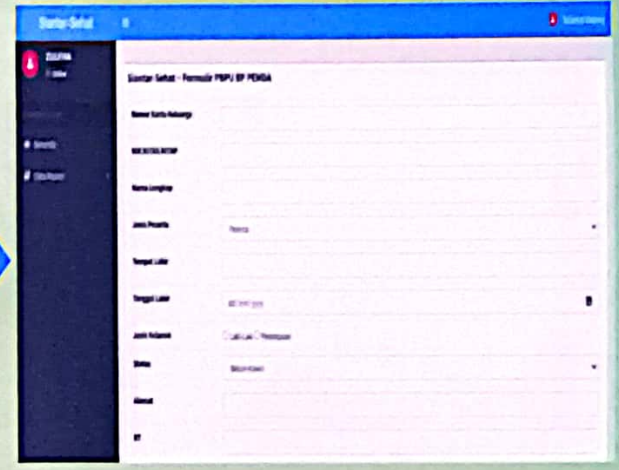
Siantar Sehat

ZULFAN

Beranda

Data Master

Selamat datang

Siantar Sehat - Formulir PBPU BP PEMDA

Nomor Kartu Keluarga

NIK/KITAS/KITAP

Nama Lengkap

Jenis Peserta

Pemda

Tempat Lahir

Tanggal Lahir

dd-mm-yyyy

Jenis Kelamin

Laki-Laki Perempuan

Status

Belum Kawin

Alamat

RT